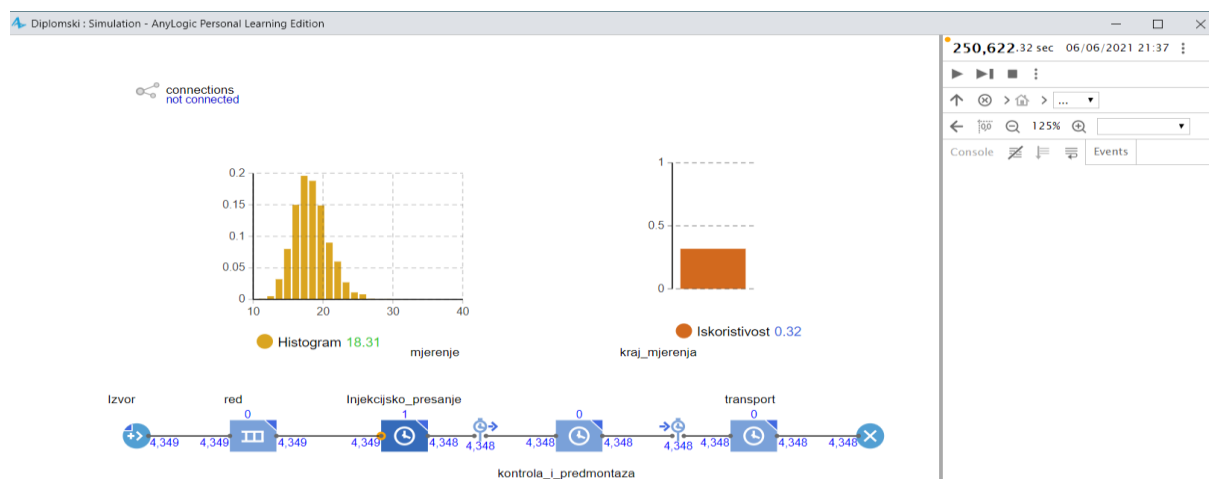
Diplomski : Simulation - AnyLogic Personal Learning Edition

250,622.32 sec 06/06/2021 21:37

125%

Console Events

connections
not connected

0.2
0.15
0.1
0.05
0
10 20 30 40

Histogram 18.31

mjerenje

1
0.5
0

Iskoristivost 0.32

kraj_mjerenja

Izvor
red
0
Injekcijsko_presanje
1
0
transport
0

4,349 4,349 4,349 4,349 4,348 4,348 4,348 4,348 4,348 4,348 4,348 4,348

kontrola_i_predmontaza